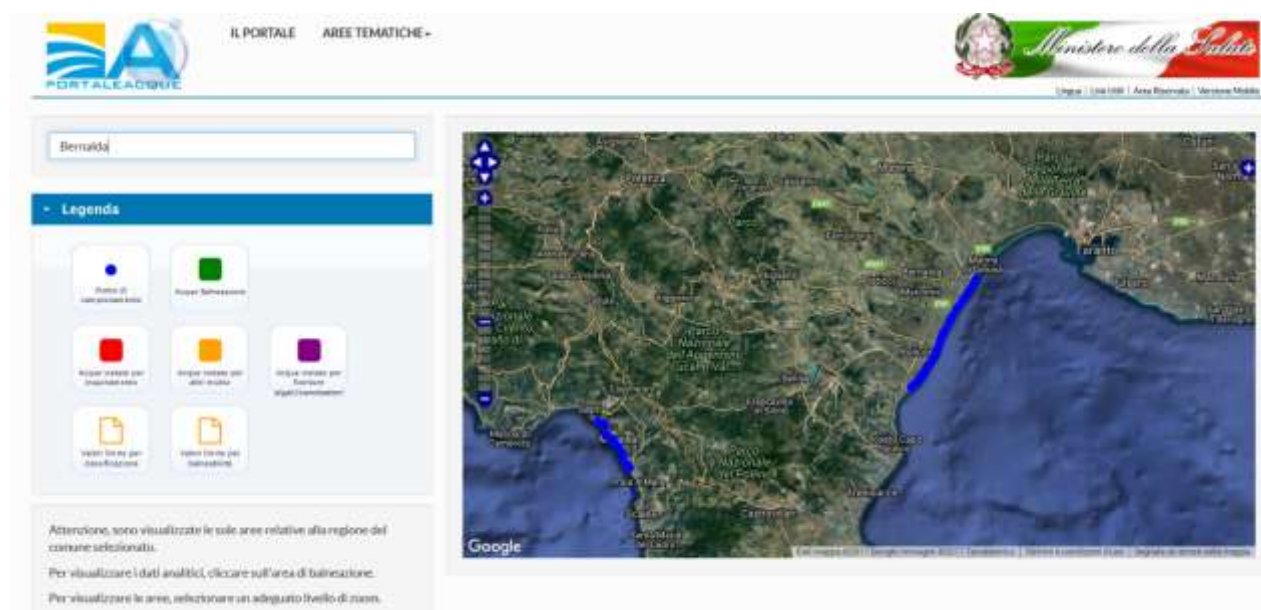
PORTALEACQUE

IL PORTALE AREE TEMATICHE

Ministero della Salute

Lingua | Link Utili | Area Riservata | Versione Mobile

Bernalda

Legenda

Punto di campionamento

Acque Balneazione

Acque vietate per inquinamento

Acque vietate per altri motivi

Acque vietate per finalità organizzative

Valori limite per classificazione

Valori limite per balneabilità

Attenzione, sono visualizzate le sole aree relative alla regione del comune selezionato.

Per visualizzare i dati analitici, cliccare sull'area di balneazione.

Per visualizzare le aree, selezionare un adeguato livello di zoom.

Taranto

Google

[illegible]